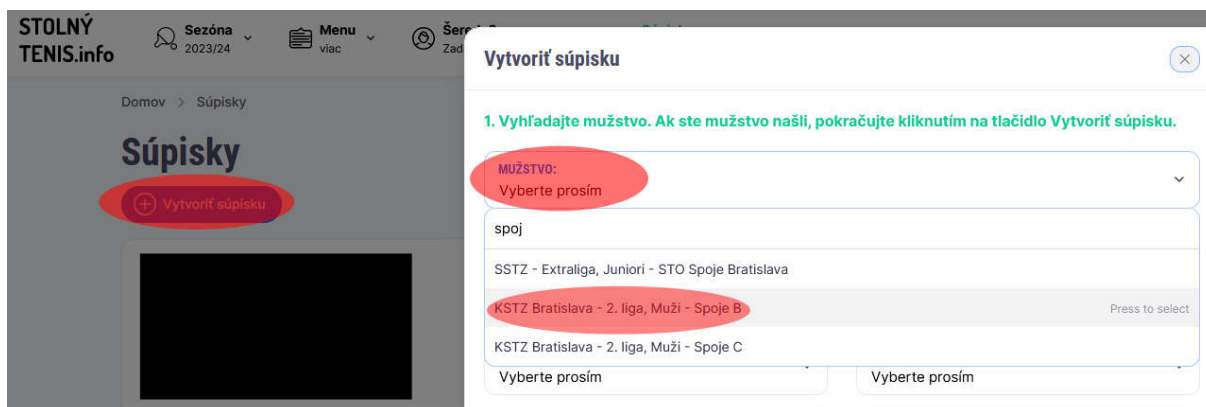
STOLNÝ TENIS.info

Sezóna 2023/24

Menu viac

Šere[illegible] Zad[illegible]

Domov > Súpisky

Súpisky

Vytvoriť súpisku

Vytvoriť súpisku

1. Vyhľadajte mužstvo. Ak ste mužstvo našli, pokračujte kliknutím na tlačidlo Vytvoriť súpisku.

MUŽSTVO:
Vyberte prosím

spoj

SSTZ - Extraliga, Juniori - STO Spoje Bratislava

KSTZ Bratislava - 2. liga, Muži - Spoje B

Press to select

KSTZ Bratislava - 2. liga, Muži - Spoje C

Vyberte prosím

Vyberte prosím